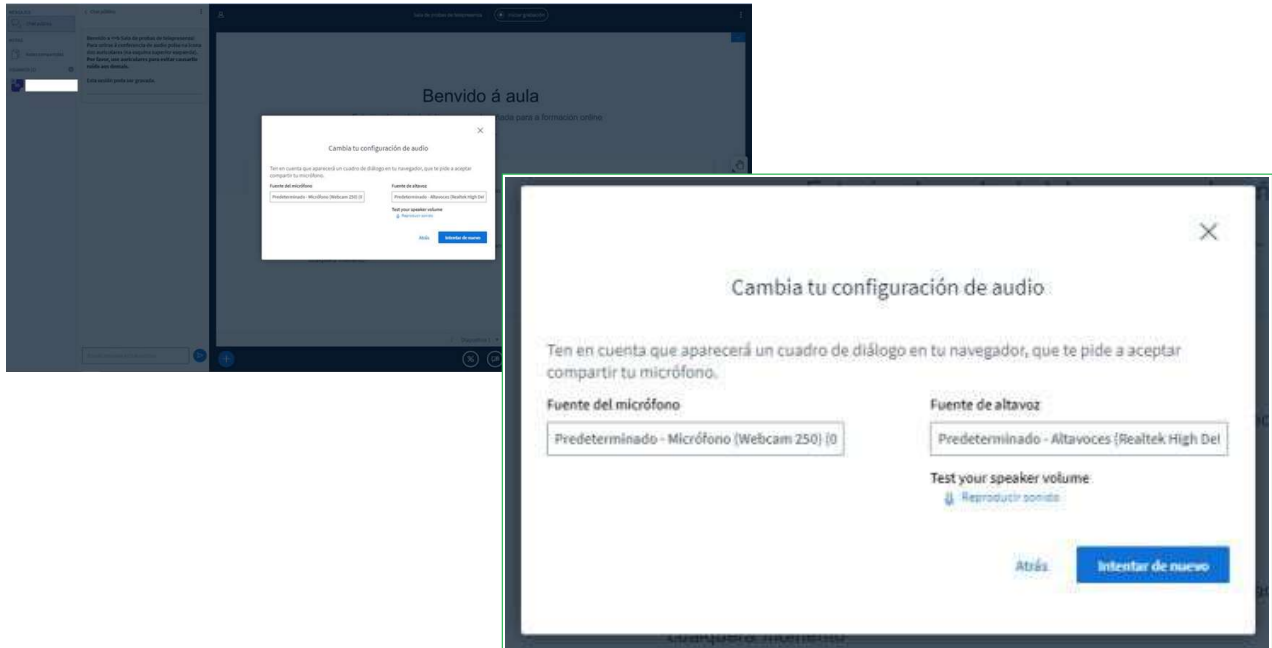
Benvido á aula

Cambia tu configuración de audio

Ten en cuenta que aparecerá un cuadro de diálogo en tu navegador, que te pide a aceptar compartir tu micrófono.

Fuente del micrófono

Predeterminado - Micrófono (Webcam 250) (0

Fuente de altavoz

Predeterminado - Altavoces (Realtek High Def

Test your speaker volume

Reproducir sonido

Atrás

Intentar de nuevo